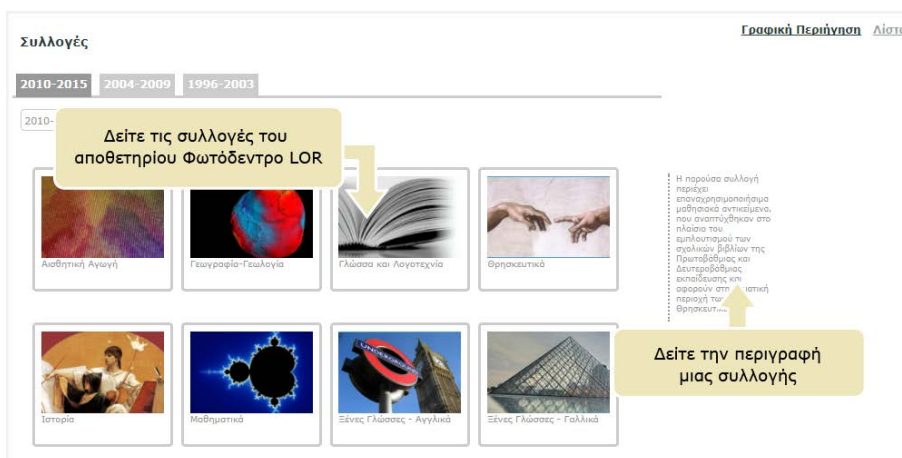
Συλλογές

Γραφική Περιήγηση Λίστ

2010-2015 2004-2009 1996-2003

2010-

Δείτε τις συλλογές του αποθετηρίου Φωτόδεντρο LOR

Αισθητική Αγωγή

Γεωγραφία-Γεωλογία

Γλώσσα και Λογοτεχνία

Θρησκευτικά

Η παρούσα συλλογή περιέχει επαναχρησιμοποιήσιμα μαθησιακά αντικείμενα, που αναπτύχθηκαν στο πλαίσιο του εμπλουτισμού των σχολικών βιβλίων της Πρωτοβάθμιας και Δευτεροβάθμιας εκπαίδευσης και αφορούν στη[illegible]στική περιοχή τω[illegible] Θρησκευτ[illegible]

Ιστορία

Μαθηματικά

Ξένες Γλώσσες - Αγγλικά

Ξένες Γλώσσες - Γαλλικά

Δείτε την περιγραφή μιας συλλογής